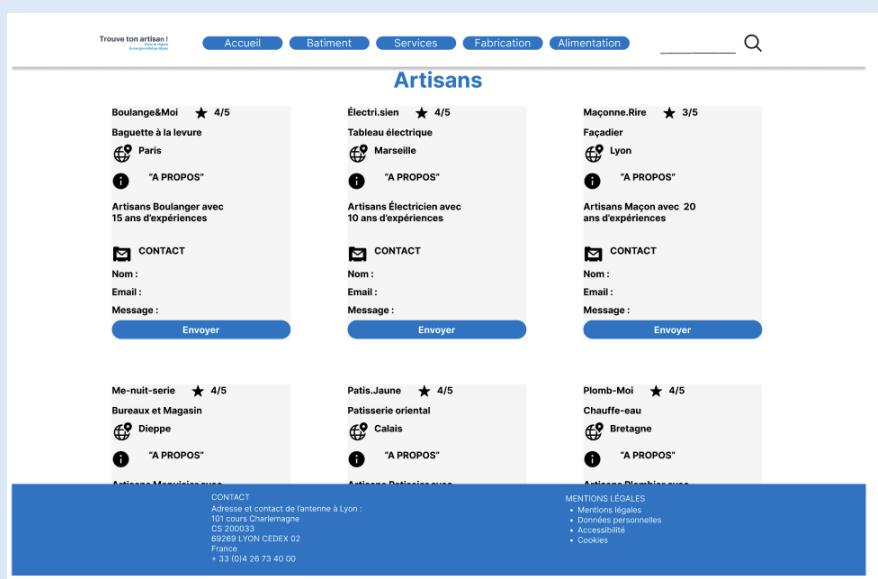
Trouve ton artisan !
Accueil Batiment Services Fabrication Alimentation

Artisans

Boulange&Moi ★ 4/5
Baguette à la levure
Paris
"A PROPOS"
Artisans Boulanger avec 15 ans d'expériences
CONTACT
Nom :
Email :
Message :
Envoyer

Électri.sien ★ 4/5
Tableau électrique
Marseille
"A PROPOS"
Artisans Électricien avec 10 ans d'expériences
CONTACT
Nom :
Email :
Message :
Envoyer

Maçonne.Rire ★ 3/5
Façadier
Lyon
"A PROPOS"
Artisans Maçon avec 20 ans d'expériences
CONTACT
Nom :
Email :
Message :
Envoyer

Me-nuit-serie ★ 4/5
Bureaux et Magasin
Dieppe
"A PROPOS"
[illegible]

Patis.Jaune ★ 4/5
Patisserie oriental
Calais
"A PROPOS"
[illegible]

Plomb-Moi ★ 4/5
Chauffe-eau
Bretagne
"A PROPOS"
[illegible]

CONTACT
Adresse et contact de l'antenne à Lyon :
101 cours Charlemagne
CS 200033
69269 LYON CEDEX 02
France
+ 33 (0)4 26 73 40 00

MENTIONS LÉGALES
• Mentions légales
• Données personnelles
• Accessibilité
• Cookies